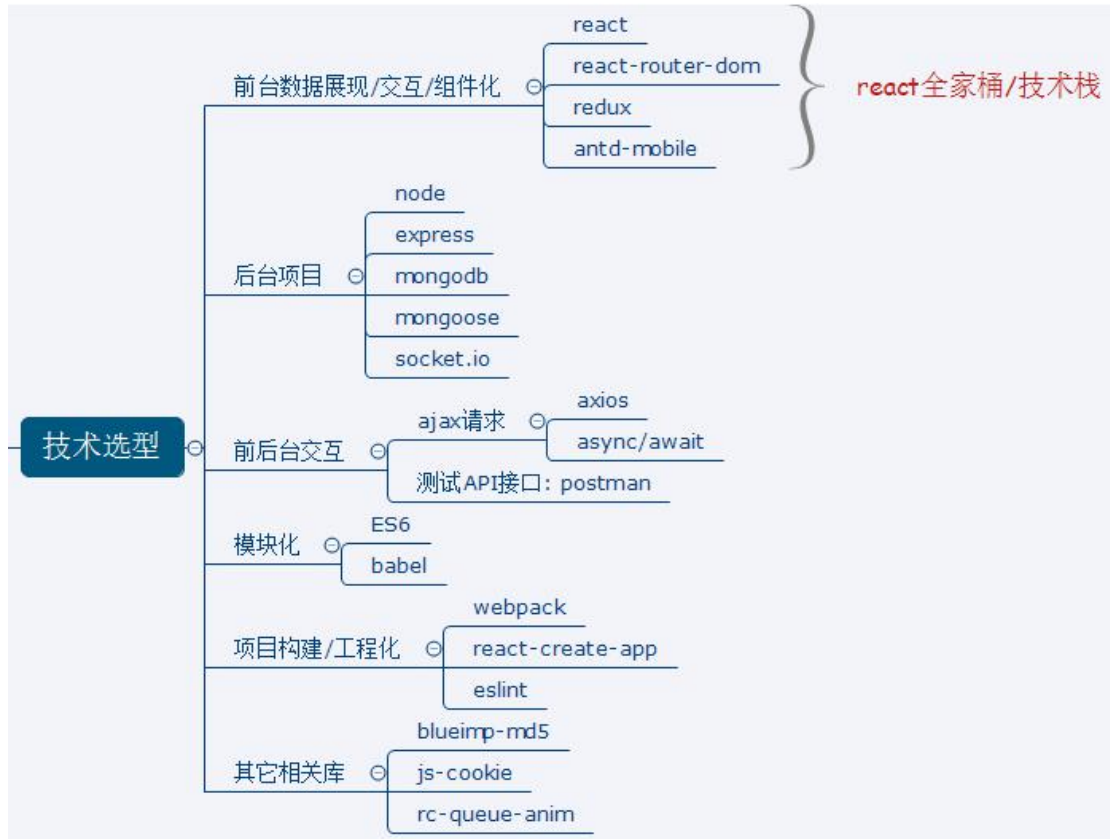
技术选型

前台数据展现/交互/组件化
react
react-router-dom
redux
antd-mobile
react全家桶/技术栈

后台项目
node
express
mongodb
mongoose
socket.io

前后台交互
ajax请求
axios
async/await
测试API接口: postman

模块化
ES6
babel

项目构建/工程化
webpack
react-create-app
eslint

其它相关库
blueimp-md5
js-cookie
rc-queue-anim